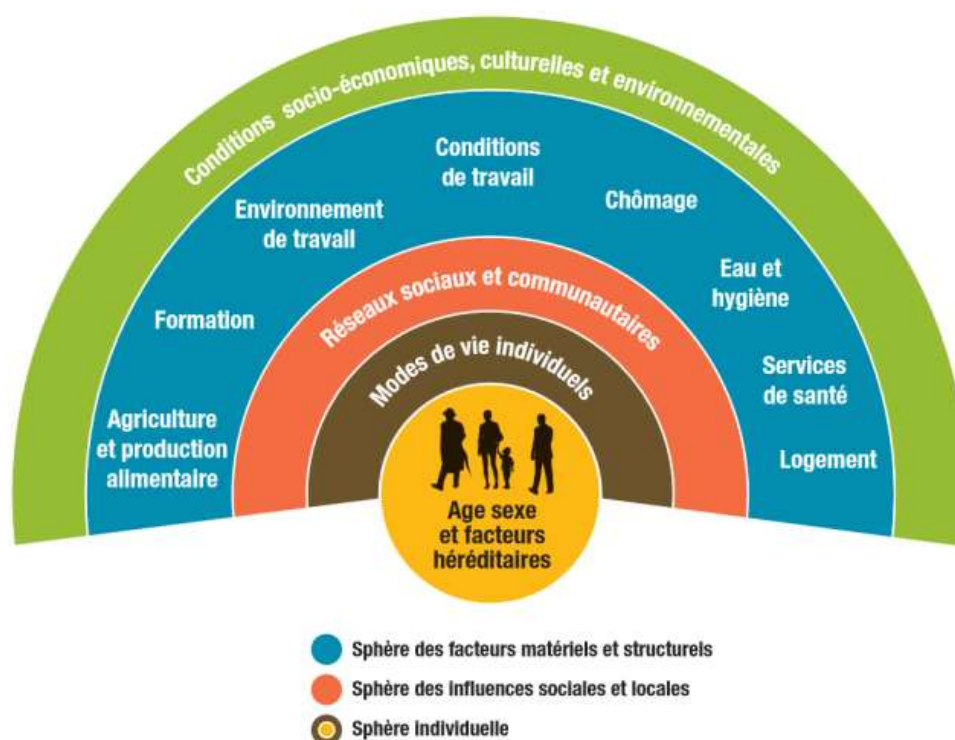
Conditions socio-économiques, culturelles et environnementales

Agriculture et production alimentaire

Formation

Environnement de travail

Conditions de travail

Chômage

Eau et hygiène

Services de santé

Logement

Réseaux sociaux et communautaires

Modes de vie individuels

Age sexe et facteurs héréditaires

Sphère des facteurs matériels et structurels

Sphère des influences sociales et locales

Sphère individuelle